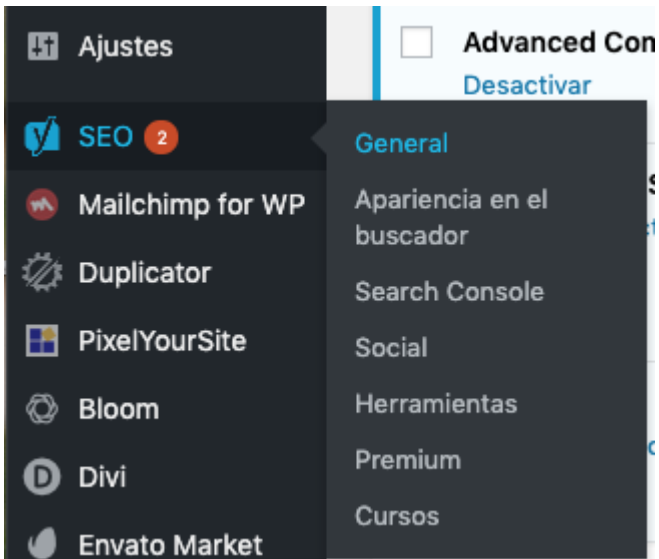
Ajustes

SEO 2

Mailchimp for WP

Duplicator

PixelYourSite

Bloom

Divi

Envato Market

Advanced Con

Desactivar

General

Apariencia en el buscador

Search Console

Social

Herramientas

Premium

Cursos